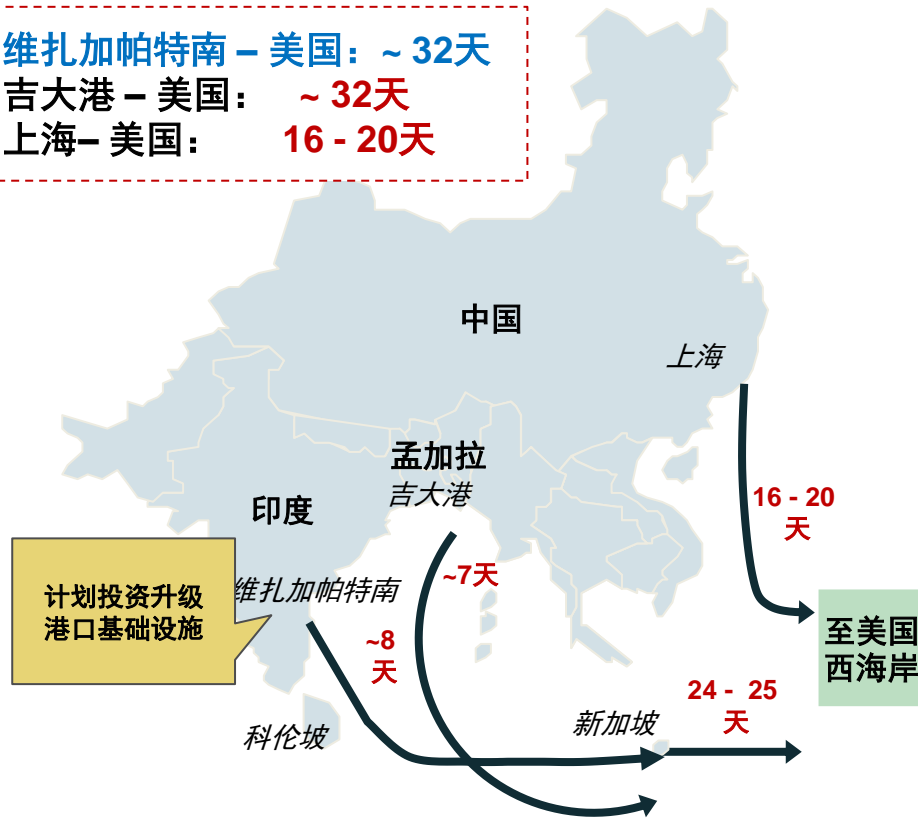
维扎加帕特南 – 美国：~ 32天
吉大港 – 美国： ~ 32天
上海– 美国： 16 - 20天

中国

上海

孟加拉
吉大港

印度

计划投资升级
港口基础设施

维扎加帕特南

~7天

~8
天

16 - 20
天

至美国
西海岸

24 - 25
天

新加坡

科伦坡